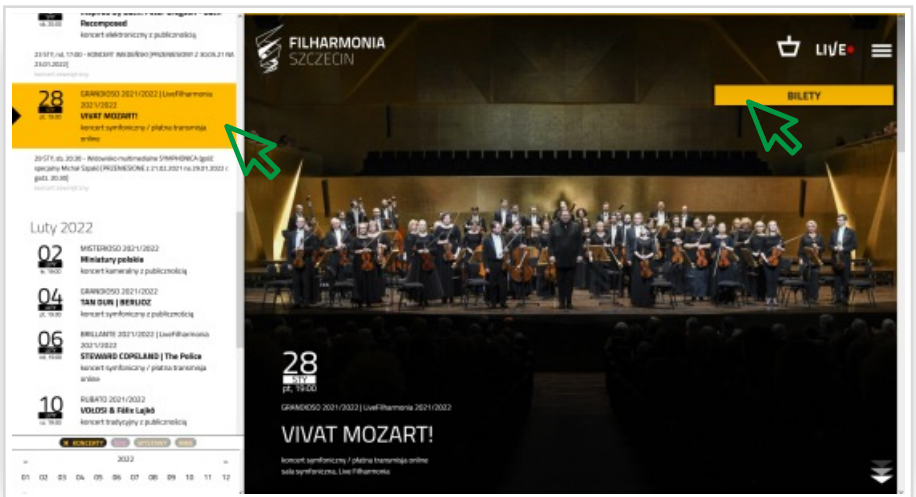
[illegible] Recomposed
koncert elektroniczny z publicznością

23 STY, niedz. 17:00 – KONCERT INKLUZYWNY [PRZENIESIONY Z 30.01.21 NA 23.01.2022]
koncert zakończony

28
STY
pt, 19:00
GRANDIOSO 2021/2022 | LiveFilharmonia 2021/2022
VIVAT MOZART!
koncert symfoniczny / płatna transmisja online

29 STY, sob. 20:00 – Widowisko multimedialne SYMPHONICA (gość specjalny Michał Szpak) [PRZENIESIONE z 21.02.2021 na 29.01.2022 r. godz. 20:00]
koncert zakończony

Luty 2022

02
śr, 19:00
MISTERIOSO 2021/2022
Miniatury polskie
koncert kameralny z publicznością

04
pt, 19:00
GRANDIOSO 2021/2022
TAN DUN | BERLIOZ
koncert symfoniczny z publicznością

06
nd, 18:00
BRILLANTE 2021/2022 | LiveFilharmonia 2021/2022
STEWARD COPELAND | The Police
koncert symfoniczny / płatna transmisja online

10
czw, 19:00
RUBATO 2021/2022
VOLOSI & Félix Lajkó
koncert tradycyjny z publicznością

KONCERTY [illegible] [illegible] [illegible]

2022
01 02 03 04 05 06 07 08 09 10 11 12

FILHARMONIA SZCZECIN

LIVE

BILETY

28
STY
pt, 19:00

GRANDIOSO 2021/2022 | LiveFilharmonia 2021/2022

VIVAT MOZART!

koncert symfoniczny / płatna transmisja online
sala symfoniczna, Live Filharmonia